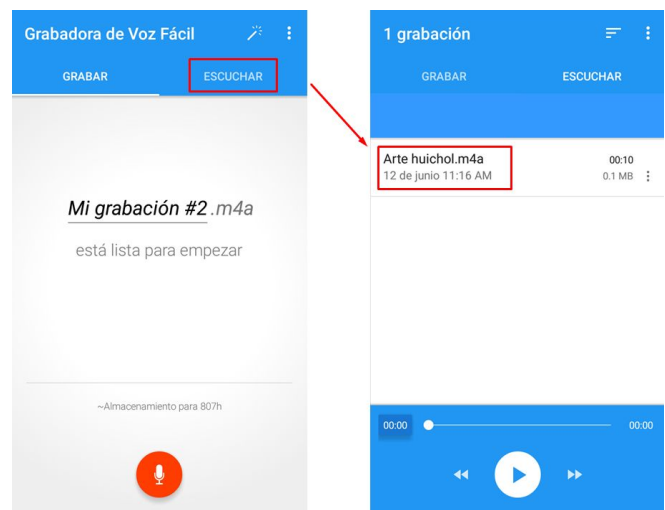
Grabadora de Voz Fácil

GRABAR

ESCUCHAR

Mi grabación #2.m4a

está lista para empezar

~Almacenamiento para 807h

1 grabación

GRABAR

ESCUCHAR

Arte huichol.m4a

12 de junio 11:16 AM

00:10

0.1 MB

00:00

00:00